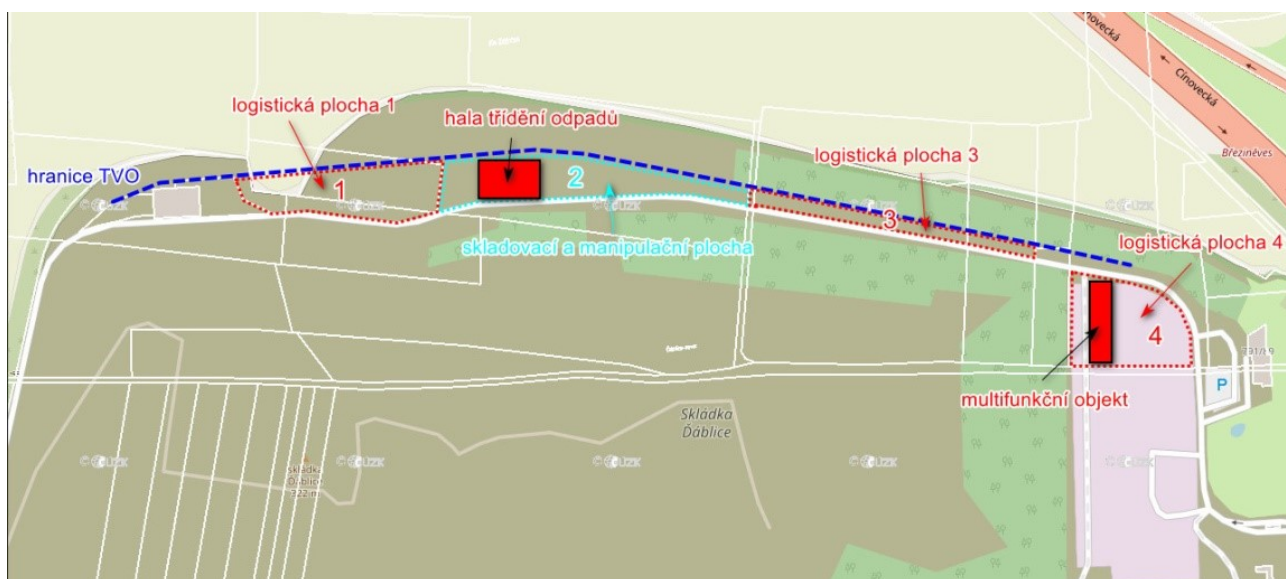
Cínovecká
Cínovecká
Březiněves
logistická plocha 1
hala třídění odpadů
logistická plocha 3
hranice TVO
1
2
3
skladovací a manipulační plocha
logistická plocha 4
4
P
multifunkční objekt
Skládka Ďáblice
skládka Ďáblice 322 m
© ČÚZK
© ČÚZK
© ČÚZK
© ČÚZK
© ČÚZK
© ČÚZK
© ČÚZK
© ČÚZK
© ČÚZK